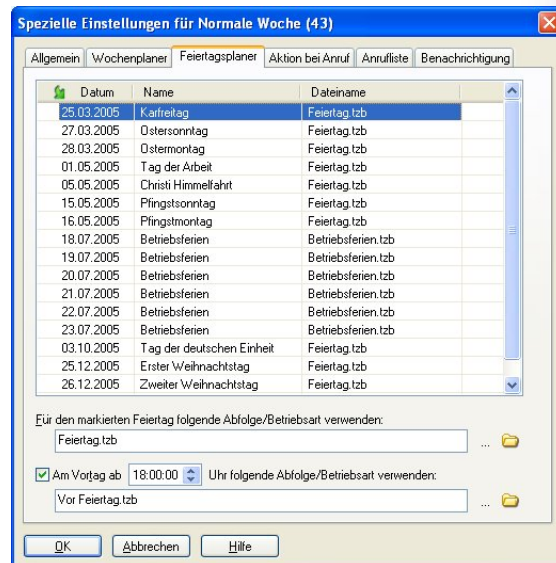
Spezielle Einstellungen für Normale Woche (43)

Allgemein | Wochenplaner | Feiertagsplaner | Aktion bei Anruf | Anrufliste | Benachrichtigung

| Datum | Name | Dateiname |
|---|---|---|
| 25.03.2005 | Karfreitag | Feiertag.tzb |
| 27.03.2005 | Ostersonntag | Feiertag.tzb |
| 28.03.2005 | Ostermontag | Feiertag.tzb |
| 01.05.2005 | Tag der Arbeit | Feiertag.tzb |
| 05.05.2005 | Christi Himmelfahrt | Feiertag.tzb |
| 15.05.2005 | Pfingstsonntag | Feiertag.tzb |
| 16.05.2005 | Pfingstmontag | Feiertag.tzb |
| 18.07.2005 | Betriebsferien | Betriebsferien.tzb |
| 19.07.2005 | Betriebsferien | Betriebsferien.tzb |
| 20.07.2005 | Betriebsferien | Betriebsferien.tzb |
| 21.07.2005 | Betriebsferien | Betriebsferien.tzb |
| 22.07.2005 | Betriebsferien | Betriebsferien.tzb |
| 23.07.2005 | Betriebsferien | Betriebsferien.tzb |
| 03.10.2005 | Tag der deutschen Einheit | Feiertag.tzb |
| 25.12.2005 | Erster Weihnachtstag | Feiertag.tzb |
| 26.12.2005 | Zweiter Weihnachtstag | Feiertag.tzb |

Für den markierten Feiertag folgende Abfolge/Betriebsart verwenden:
Feiertag.tzb ...

Am Vortag ab 18:00:00 Uhr folgende Abfolge/Betriebsart verwenden:
Vor Feiertag.tzb ...

OK | Abbrechen | Hilfe